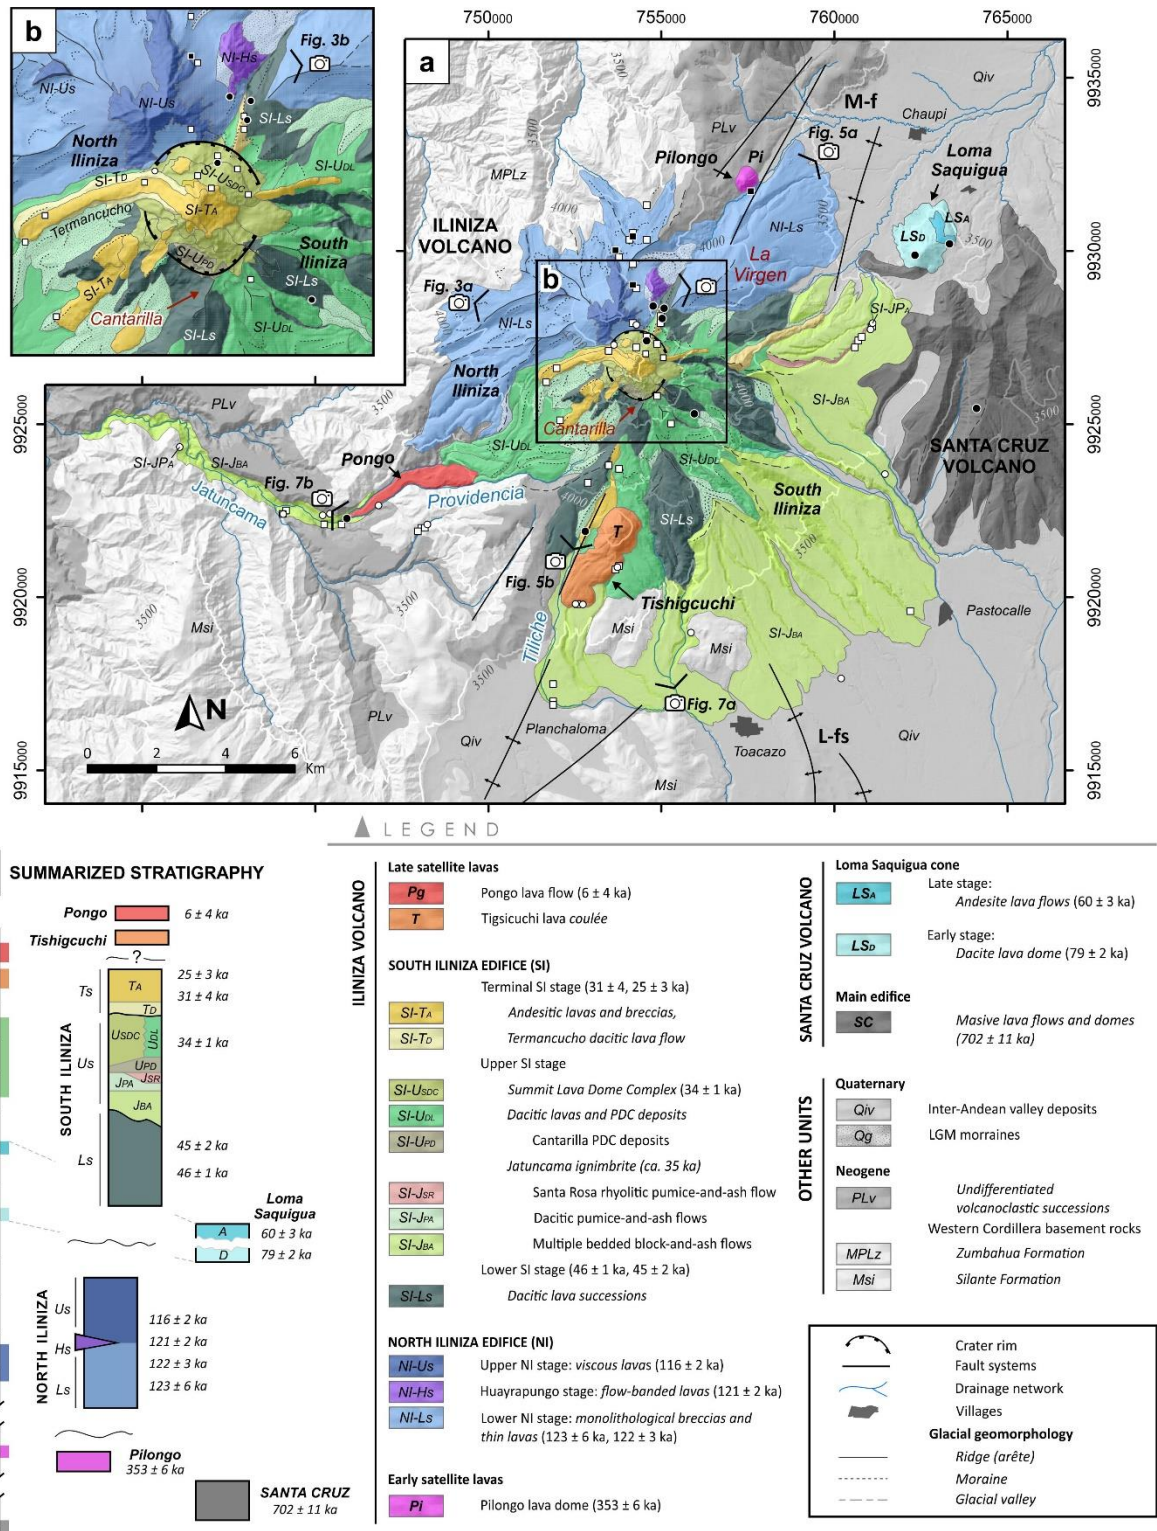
b

Fig. 3b
NI-Hs
NI-Us
NI-Us
SI-Ls
North Iliniza
SI-UDL
SI-TD
SI-USDC
SI-TA
Termancucho
SI-UPD
South Iliniza
SI-Ls
SI-TA
Cantarilla
SI-UDL
SI-Ls

750000 755000 760000 765000

a

Qiv
9935000
M-f
Chaupi
PLv
Fig. 5a
Loma Saquigua
Pilongo
Pi
MPLz
NI-Ls
LSA
ILINIZA VOLCANO
LSD
9930000
La Virgen
Fig. 3a
b
SI-JPA
NI-Ls
North Iliniza
SI-JBA
PLv
9925000
Cantarilla
SI-UDL
SANTA CRUZ VOLCANO
SI-JPA
SI-JBA
Pongo
SI-UDL
Fig. 7b
Providencia
South Iliniza
Jatuncama
SI-Ls
T
Fig. 5b
9920000
Tishigcuchi
Pastocalle
Msi
Msi
SI-JBA
Tiliche
Msi
N
Fig. 7a
0 2 4 6 Km
PLv
Planchaloma
L-fs
Qiv
Qiv
Toacazo
9915000
Msi
3500 4000 3500 4000 3500 4000 3500 3500 4000 3500 3500 3500 3500 3500 3500

LEGEND

SUMMARIZED STRATIGRAPHY
Pongo 6 ± 4 ka
Tishigcuchi
?
TA 25 ± 3 ka
Ts TD 31 ± 4 ka
USDC UDL 34 ± 1 ka
SOUTH ILINIZA Us UPD
JPA JSR
JBA
Ls 45 ± 2 ka
46 ± 1 ka
Loma Saquigua
A 60 ± 3 ka
D 79 ± 2 ka
Us 116 ± 2 ka
NORTH ILINIZA Hs 121 ± 2 ka
122 ± 3 ka
Ls 123 ± 6 ka
Pilongo 353 ± 6 ka
SANTA CRUZ 702 ± 11 ka

ILINIZA VOLCANO
Late satellite lavas
Pg Pongo lava flow (6 ± 4 ka)
T Tigsicuchi lava coulée

SOUTH ILINIZA EDIFICE (SI)
Terminal SI stage (31 ± 4, 25 ± 3 ka)
SI-TA Andesitic lavas and breccias,
SI-TD Termancucho dacitic lava flow
Upper SI stage
SI-USDC Summit Lava Dome Complex (34 ± 1 ka)
SI-UDL Dacitic lavas and PDC deposits
SI-UPD Cantarilla PDC deposits
Jatuncama ignimbrite (ca. 35 ka)
SI-JSR Santa Rosa rhyolitic pumice-and-ash flow
SI-JPA Dacitic pumice-and-ash flows
SI-JBA Multiple bedded block-and-ash flows
Lower SI stage (46 ± 1 ka, 45 ± 2 ka)
SI-Ls Dacitic lava successions

NORTH ILINIZA EDIFICE (NI)
NI-Us Upper NI stage: viscous lavas (116 ± 2 ka)
NI-Hs Huayrapungo stage: flow-banded lavas (121 ± 2 ka)
NI-Ls Lower NI stage: monolithological breccias and thin lavas (123 ± 6 ka, 122 ± 3 ka)

Early satellite lavas
Pi Pilongo lava dome (353 ± 6 ka)

SANTA CRUZ VOLCANO
Loma Saquigua cone
LSA Late stage: Andesite lava flows (60 ± 3 ka)
LSD Early stage: Dacite lava dome (79 ± 2 ka)
Main edifice
SC Masive lava flows and domes (702 ± 11 ka)

OTHER UNITS
Quaternary
Qiv Inter-Andean valley deposits
Qg LGM morraines
Neogene
PLv Undifferentiated volcanoclastic successions
Western Cordillera basement rocks
MPLz Zumbahua Formation
Msi Silante Formation

Crater rim
Fault systems
Drainage network
Villages
Glacial geomorphology
Ridge (arête)
Moraine
Glacial valley